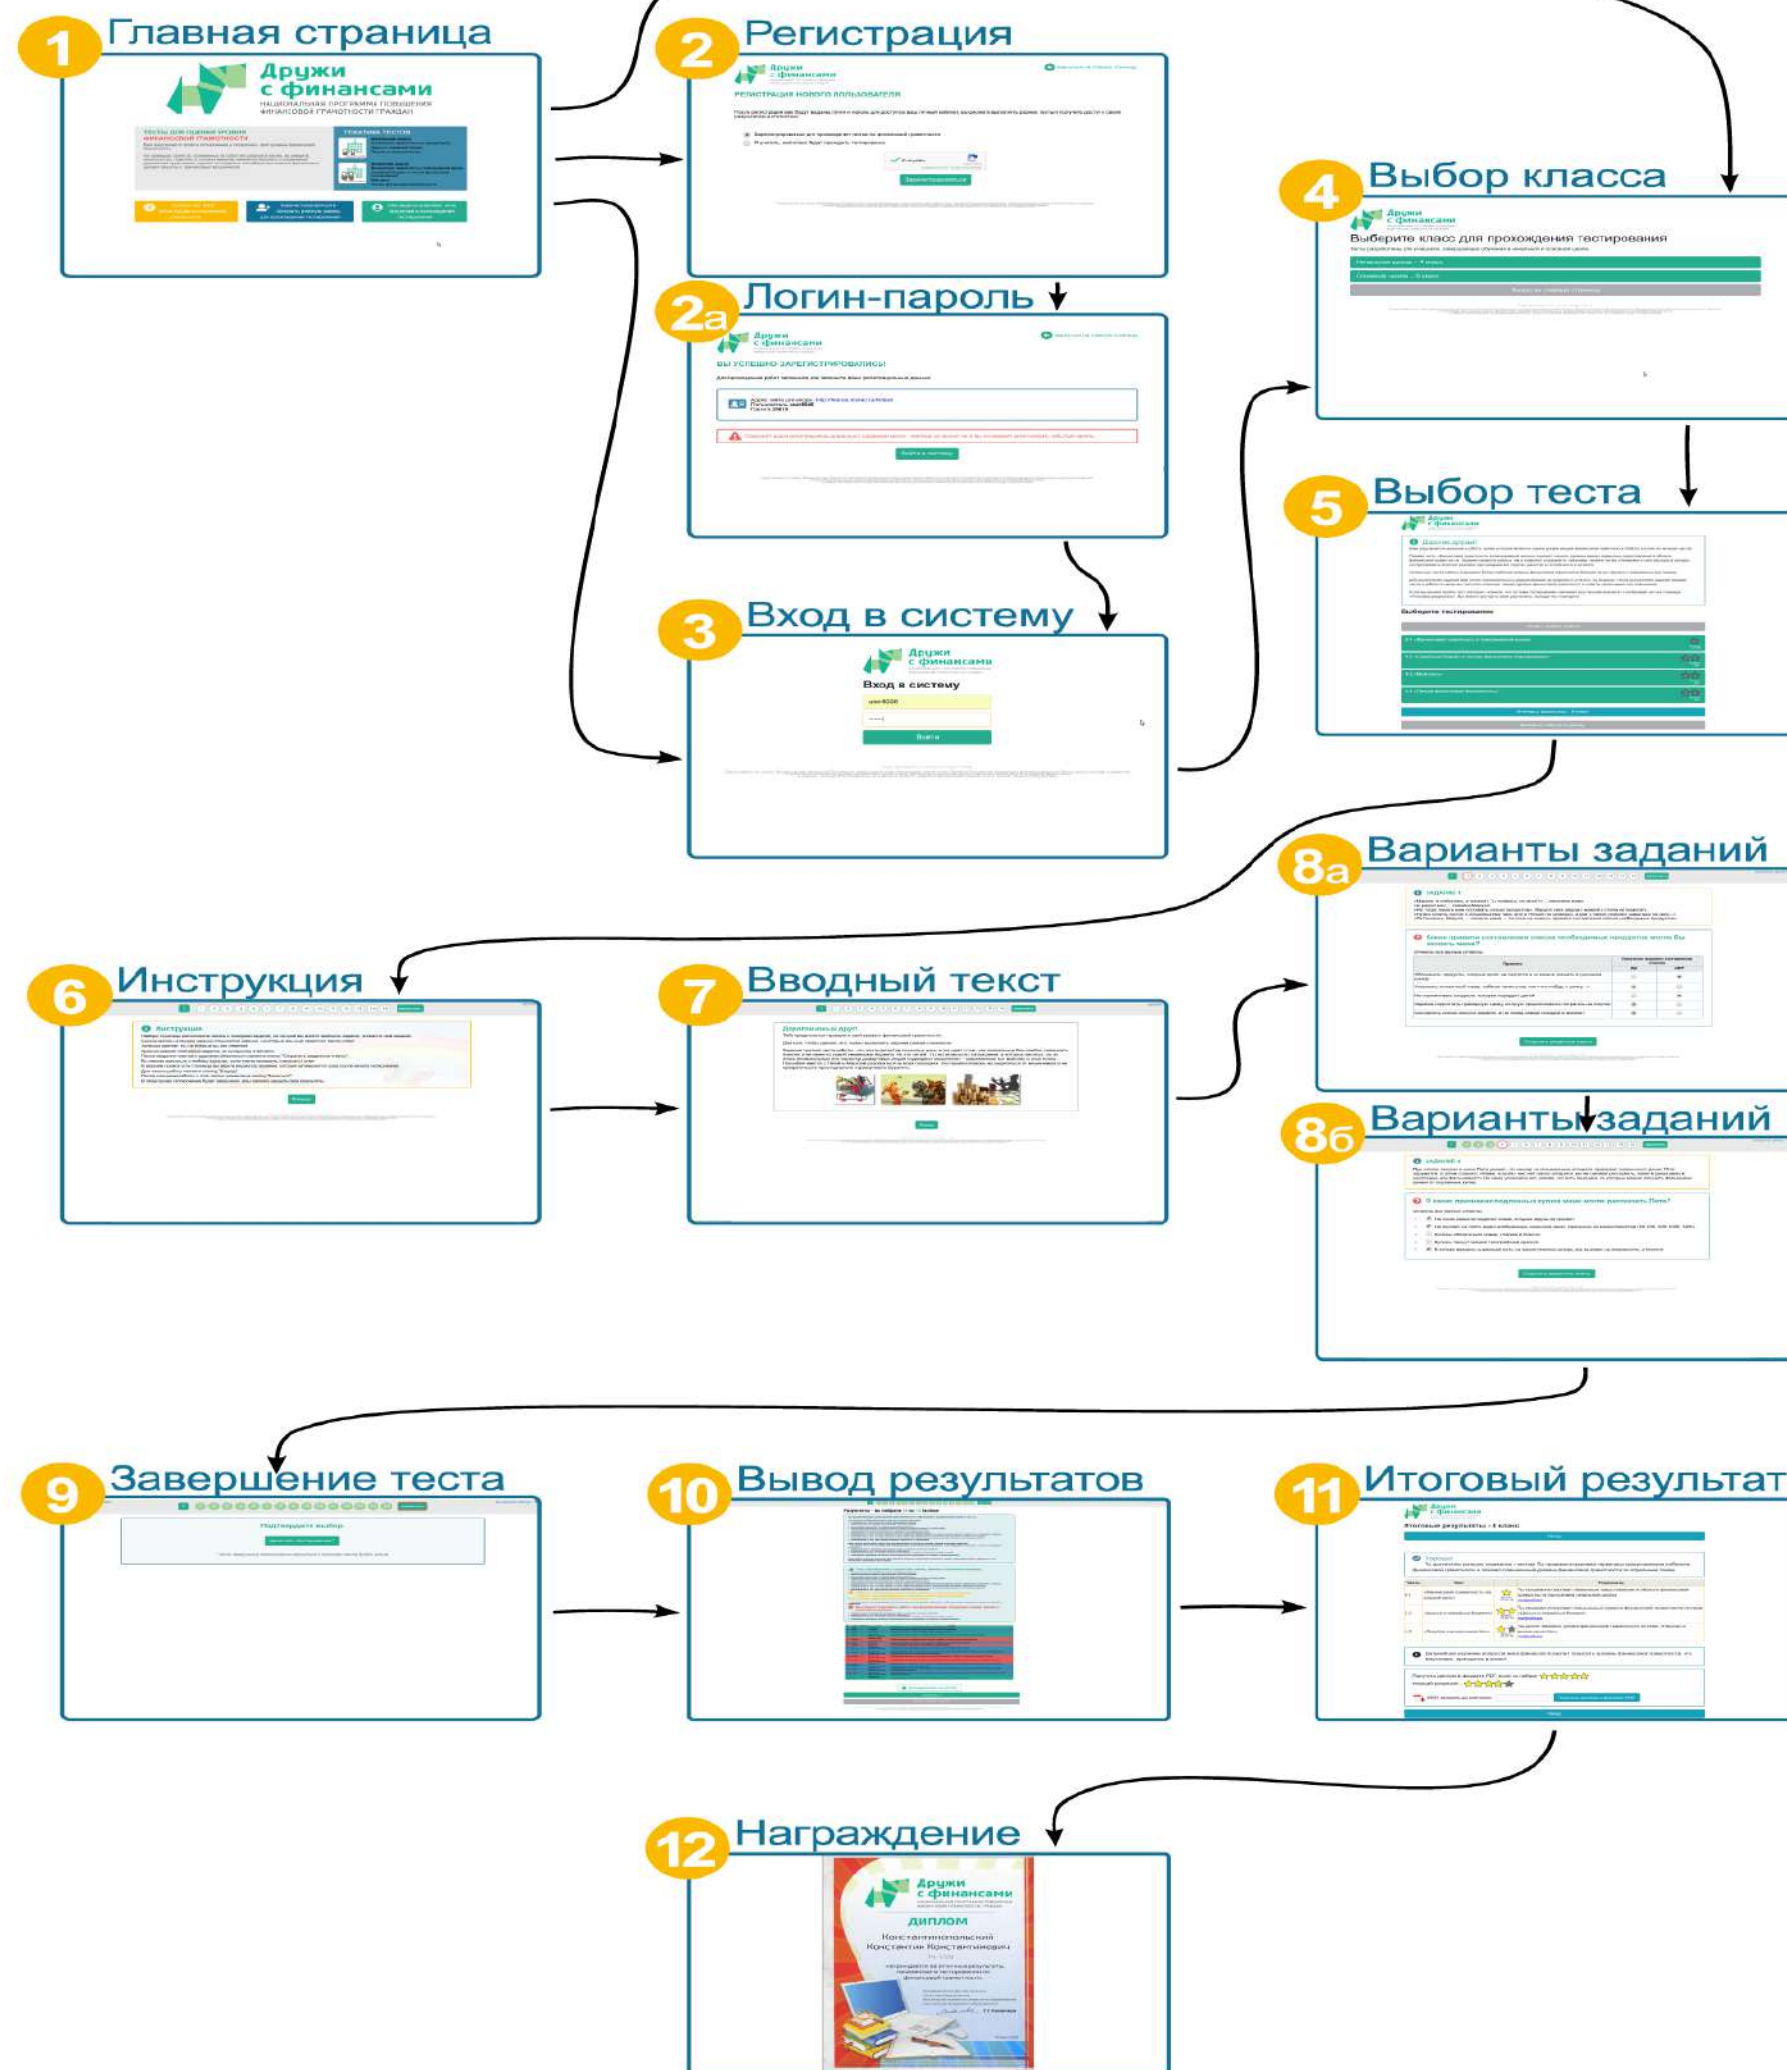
1 Главная страница

Дружи с финансами
НАЦИОНАЛЬНАЯ ПРОГРАММА ПОВЫШЕНИЯ ФИНАНСОВОЙ ГРАМОТНОСТИ ГРАЖДАН

2 Регистрация

Дружи с финансами
РЕГИСТРАЦИЯ НОВОГО ПОЛЬЗОВАТЕЛЯ

2а Логин-пароль

Дружи с финансами
ВЫ УСПЕШНО ЗАРЕГИСТРИРОВАЛИСЬ!

3 Вход в систему

Дружи с финансами
Вход в систему
Войти

4 Выбор класса

Дружи с финансами
Выберите класс для прохождения тестирования

5 Выбор теста

Дружи с финансами
Дорогой друг!
Выберите тестирование

6 Инструкция

Инструкция

7 Вводный текст

Дорогой друг!

8а Варианты заданий

Задание 1

8б Варианты заданий

Задание 4

9 Завершение теста

Подтвердите выбор

10 Вывод результатов

11 Итоговый результат

Дружи с финансами
Итоговые результаты

12 Награждение

Дружи с финансами
ДИПЛОМ
Константинопольский Константин Константинович